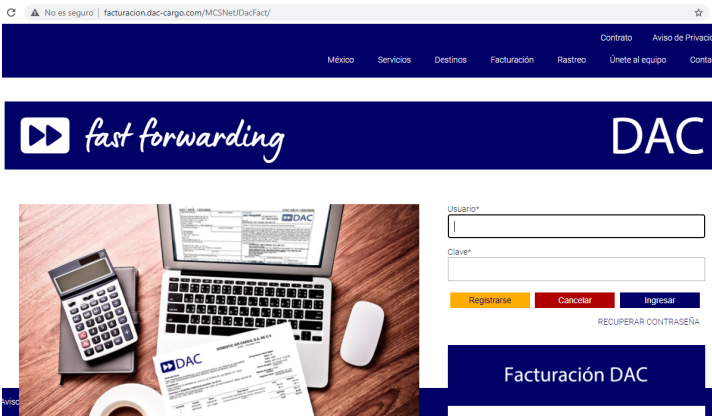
No es seguro | facturacion.dac-cargo.com/MCSNetJDacFact/

Contrato Aviso de Privacio

México Servicios Destinos Facturación Rastreo Únete al equipo Conta

fast forwarding

DAC

Usuario*

Clave*

Registrarse Cancelar Ingresar

RECUPERAR CONTRASEÑA

Facturación DAC

Aviso